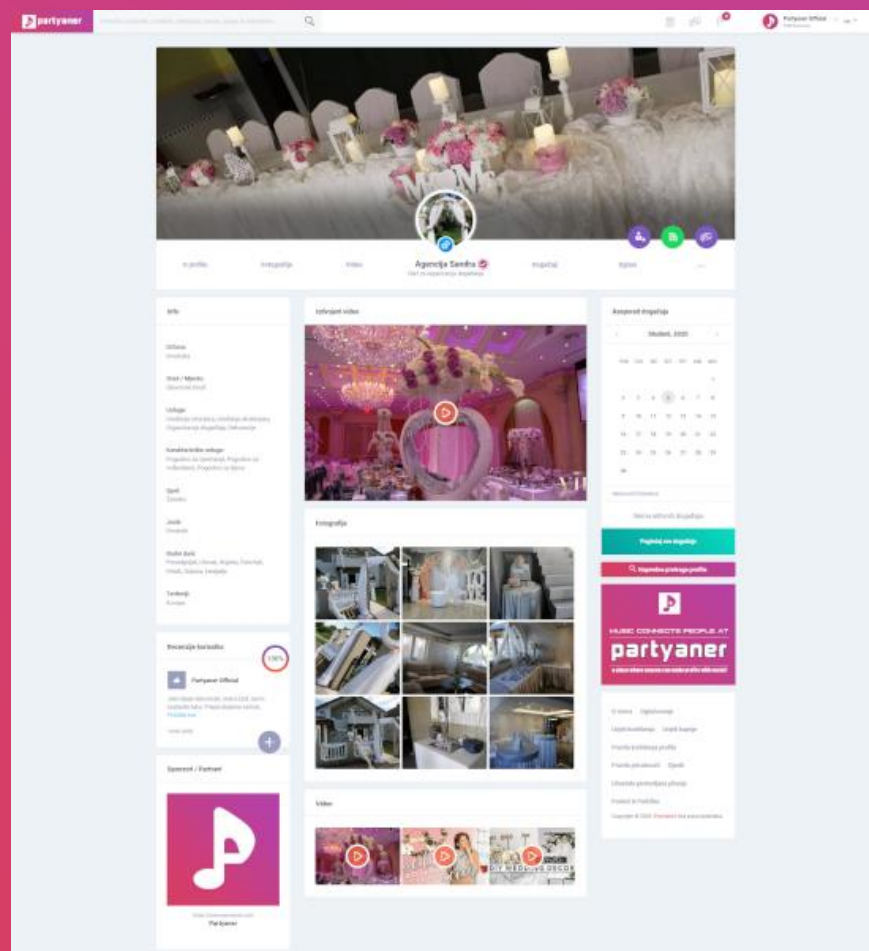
partyaner

Partyaner Official

Agencija Sandra
Info
Izdvojeni video
Fotografije
Video
Kalendar događaja
Studeni, 2020
Pogledaj sve događaje
MUSIC CONNECTS PEOPLE AT
partyaner
Recenzije korisnika
100%
Partyaner Official
Sponzori / Partneri
Partyaner
O nama
Copyright © 2020